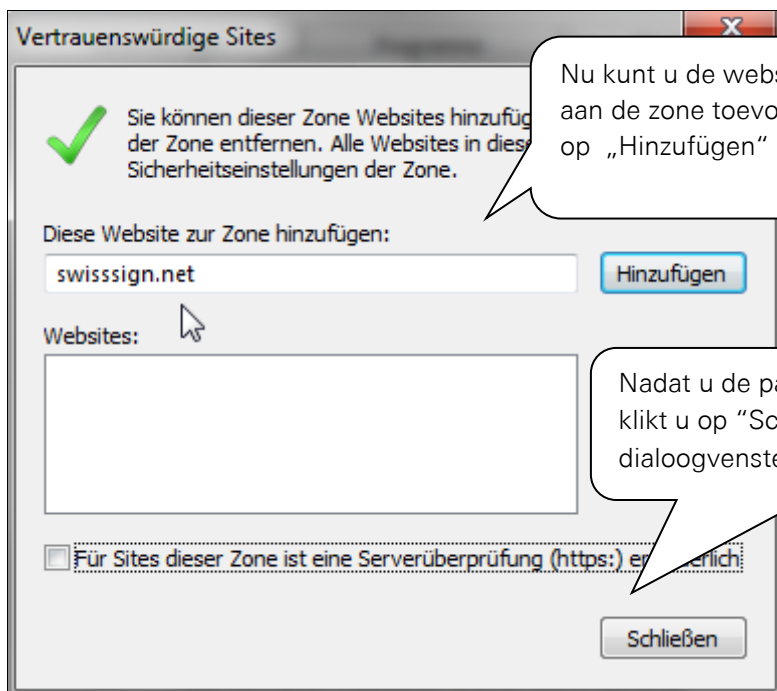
Vertrauenswürdige Sites

Nu kunt u de webs aan de zone toevo op „Hinzufügen"

Sie können dieser Zone Websites hinzufüg der Zone entfernen. Alle Websites in diese Sicherheitseinstellungen der Zone.

Diese Website zur Zone hinzufügen:

swisssign.net

Hinzufügen

Websites:

Nadat u de pa klikt u op "Sc dialoogvenste

Für Sites dieser Zone ist eine Serverüberprüfung (https:) er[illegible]erlich

Schließen